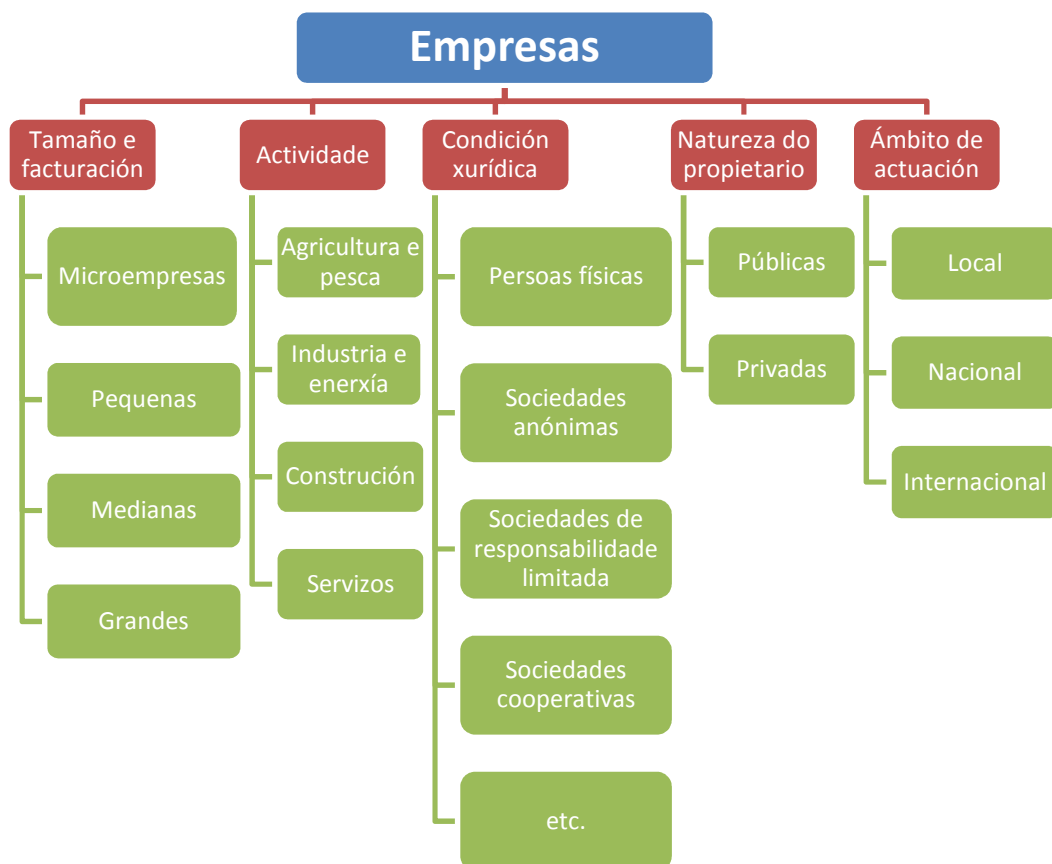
Empresas

Tamaño e facturación

Microempresas

Pequenas

Medianas

Grandes

Actividade

Agricultura e pesca

Industria e enerxía

Construción

Servizos

Condición xurídica

Persoas físicas

Sociedades anónimas

Sociedades de responsabilidade limitada

Sociedades cooperativas

etc.

Natureza do propietario

Públicas

Privadas

Ámbito de actuación

Local

Nacional

Internacional